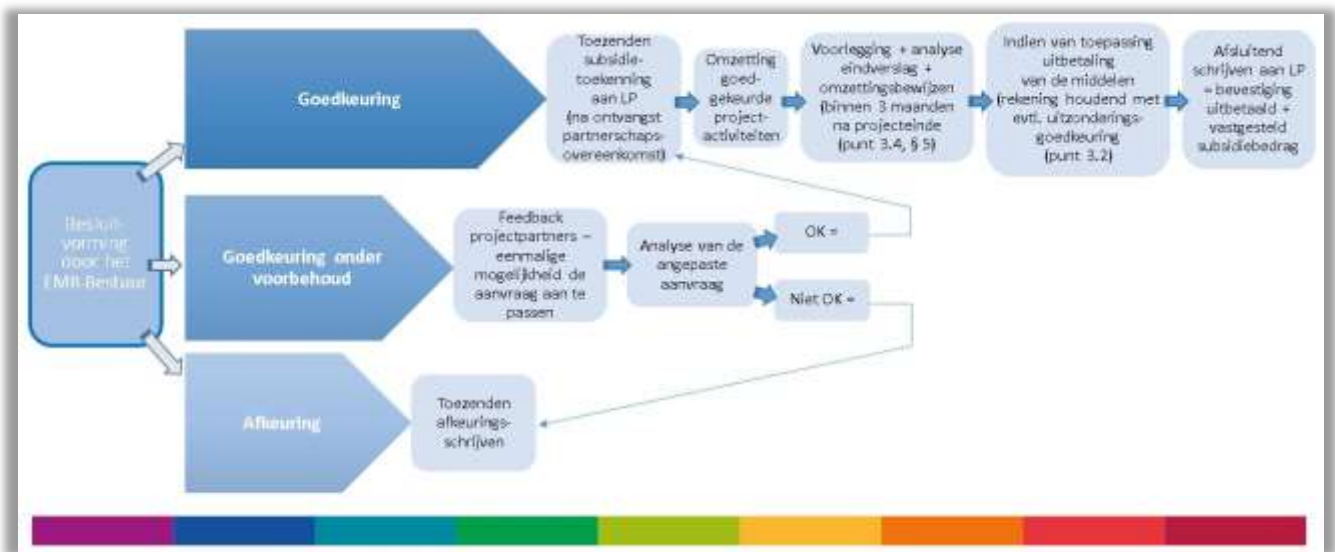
Besluitvorming door het EMR-Bestuur

Goedkeuring

Toezenden subsidietoekenning aan LP (na ontvangst partnerschapsovereenkomst)

Omzetting goedgekeurde projectactiviteiten

Voorlegging + analyse eindverslag + omzettingsbewijzen (binnen 3 maanden na projecteinde (punt 3.4, § 5)

Indien van toepassing uitbetaling van de middelen (rekening houdend met evtl. uitzonderingsgoedkeuring (punt 3.2)

Afsluitend schrijven aan LP = bevestiging uitbetaald + vastgesteld subsidiebedrag

Goedkeuring onder voorbehoud

Feedback projectpartners – eenmalige mogelijkheid de aanvraag aan te passen

Analyse van de aangepaste aanvraag

OK =

Niet OK =

Afkeuring

Toezenden afkeuringsschrijven